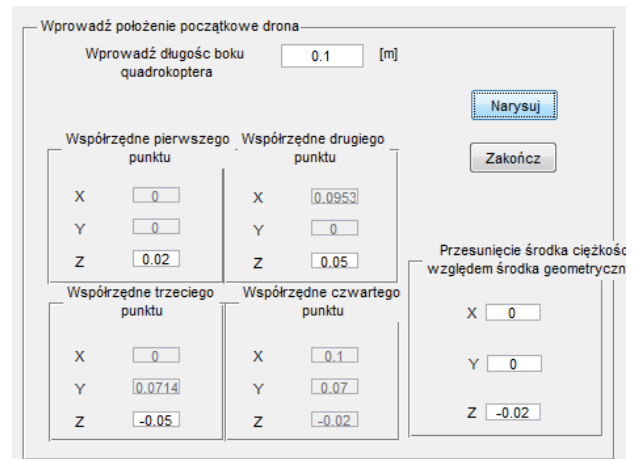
Wprowadź położenie początkowe drona

Wprowadź długośc boku quadrokoptera 0.1 [m]

Narysuj

Zakończ

Współrzędne pierwszego punktu
X 0
Y 0
Z 0.02

Współrzędne drugiego punktu
X 0.0953
Y 0
Z 0.05

Współrzędne trzeciego punktu
X 0
Y 0.0714
Z -0.05

Współrzędne czwartego punktu
X 0.1
Y 0.07
Z -0.02

Przesunięcie środka ciężkośc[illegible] względem środka geometryczn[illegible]
X 0
Y 0
Z -0.02